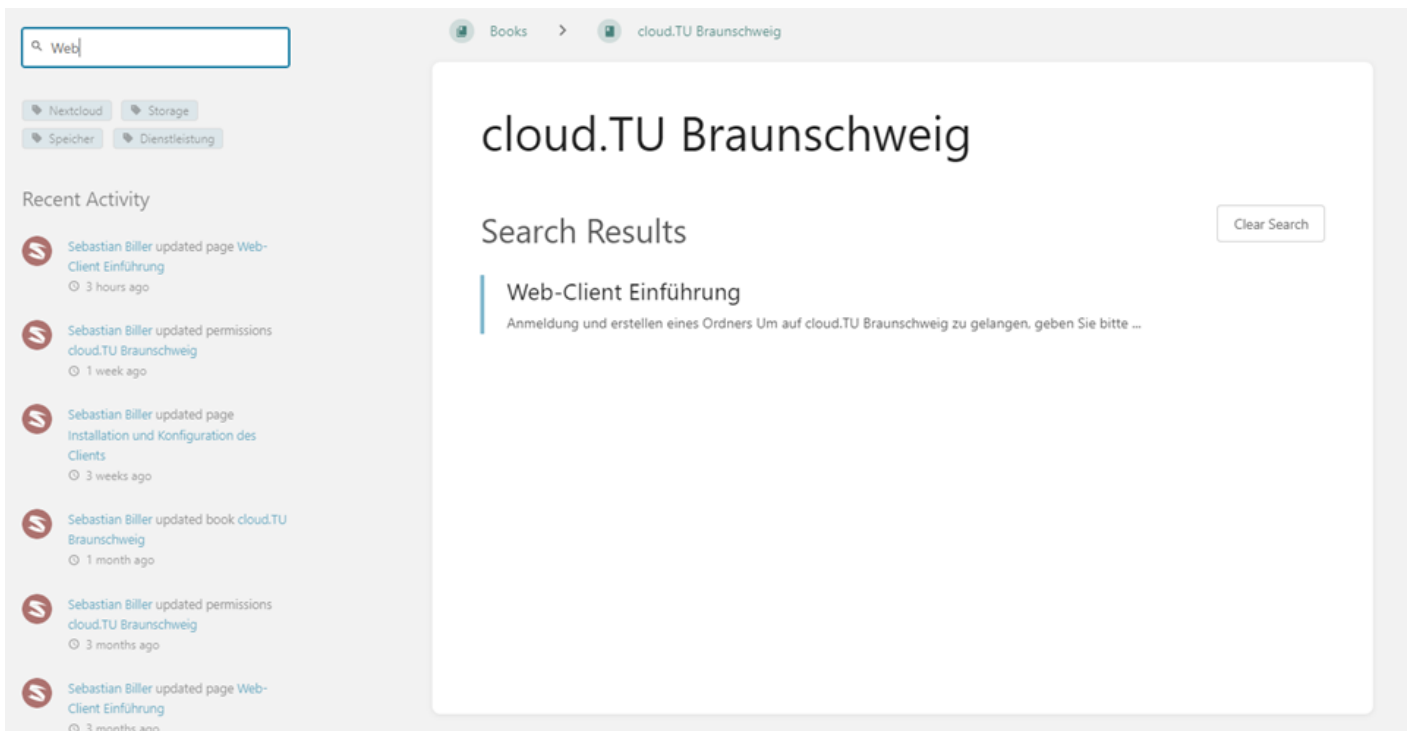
Web

Nextcloud Storage Speicher Dienstleistung

Recent Activity

Sebastian Biller updated page Web-Client Einführung
3 hours ago

Sebastian Biller updated permissions cloud.TU Braunschweig
1 week ago

Sebastian Biller updated page Installation und Konfiguration des Clients
3 weeks ago

Sebastian Biller updated book cloud.TU Braunschweig
1 month ago

Sebastian Biller updated permissions cloud.TU Braunschweig
3 months ago

Sebastian Biller updated page Web-Client Einführung
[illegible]

Books > cloud.TU Braunschweig

cloud.TU Braunschweig

Search Results

Clear Search

Web-Client Einführung
Anmeldung und erstellen eines Ordners Um auf cloud.TU Braunschweig zu gelangen, geben Sie bitte ...